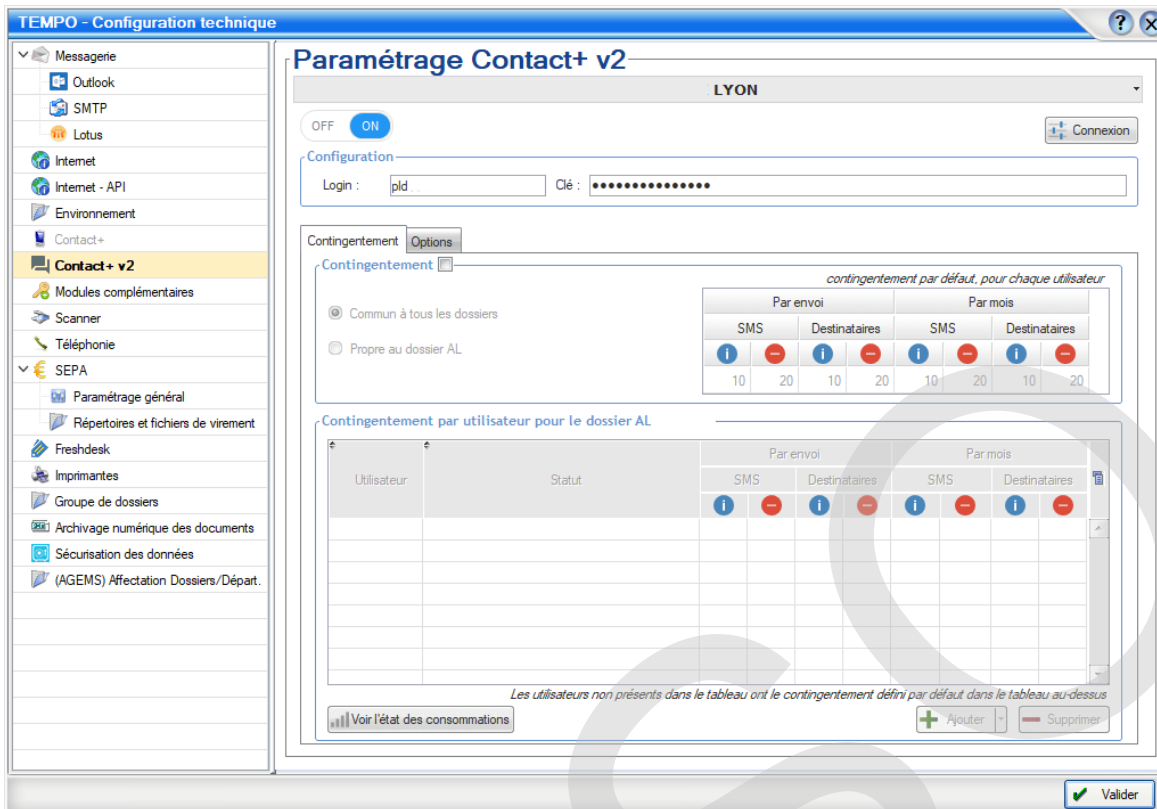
TEMPO - Configuration technique

Messagerie
Outlook
SMTP
Lotus
Internet
Internet - API
Environnement
Contact+
Contact+ v2
Modules complémentaires
Scanner
Téléphonie
SEPA
Paramétrage général
Répertoires et fichiers de virement
Freshdesk
Imprimantes
Groupe de dossiers
Archivage numérique des documents
Sécurisation des données
(AGEMS) Affectation Dossiers/Départ.

Paramétrage Contact+ v2

LYON

OFF ON

Connexion

Configuration
Login : pld Clé : ●●●●●●●●●●●●●●●

Contingentement Options

Contingentement
contingentement par défaut, pour chaque utilisateur

Commun à tous les dossiers
Propre au dossier AL

| Par envoi | | | | Par mois | | | |
|---|---|---|---|---|---|---|---|
| SMS | | Destinataires | | SMS | | Destinataires | |
| 10 | 20 | 10 | 20 | 10 | 20 | 10 | 20 |

Contingentement par utilisateur pour le dossier AL

| Utilisateur | Statut | Par envoi SMS | | Par envoi Destinataires | | Par mois SMS | | Par mois Destinataires | |
|---|---|---|---|---|---|---|---|---|---|

Les utilisateurs non présents dans le tableau ont le contingentement défini par défaut dans le tableau au-dessus

Voir l'état des consommations
Ajouter
Supprimer

Valider